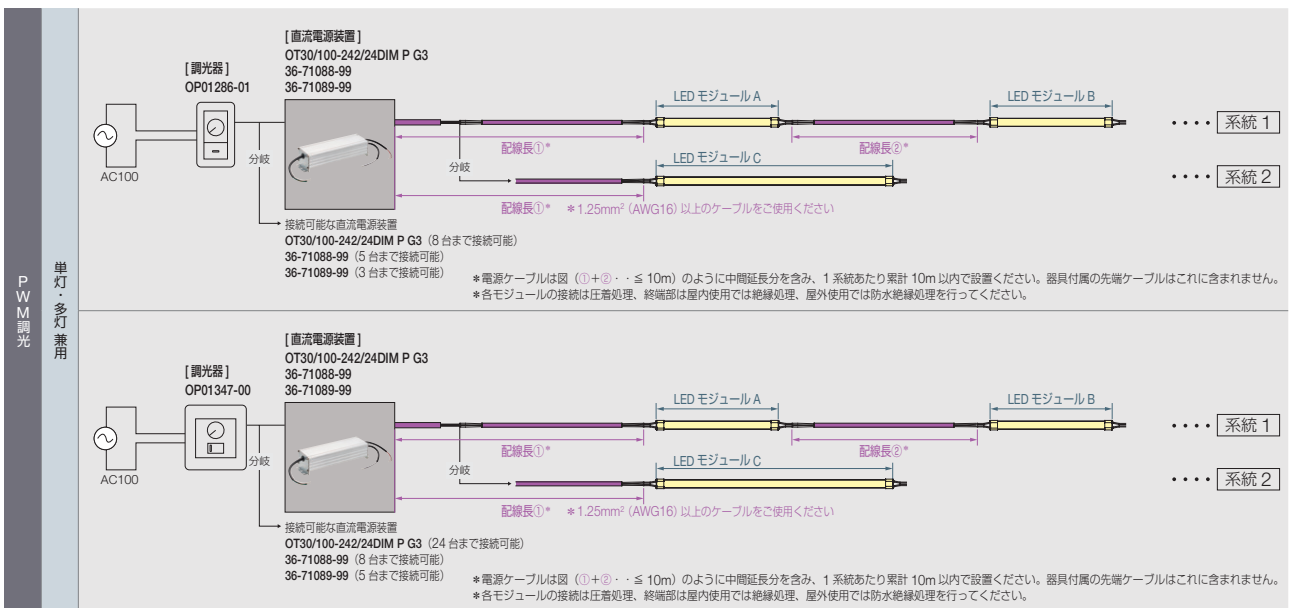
PWM調光

単灯・多灯兼用

[ 調光器 ]
OP01286-01

[ 直流電源装置 ]
OT30/100-242/24DIM P G3
36-71088-99
36-71089-99

AC100

分岐

LED モジュール A

LED モジュール B

・・・・ 系統 1

配線長①*

配線長②*

分岐

LED モジュール C

・・・・ 系統 2

配線長①*　*1.25mm² (AWG16) 以上のケーブルをご使用ください

接続可能な直流電源装置
OT30/100-242/24DIM P G3（8 台まで接続可能）
36-71088-99（5 台まで接続可能）
36-71089-99（3 台まで接続可能）

*電源ケーブルは図（①+②・・≦ 10m）のように中間延長分を含み、1 系統あたり累計 10m 以内で設置ください。器具付属の先端ケーブルはこれに含まれません。
*各モジュールの接続は圧着処理、終端部は屋内使用では絶縁処理、屋外使用では防水絶縁処理を行ってください。

[ 調光器 ]
OP01347-00

[ 直流電源装置 ]
OT30/100-242/24DIM P G3
36-71088-99
36-71089-99

AC100

分岐

LED モジュール A

LED モジュール B

・・・・ 系統 1

配線長①*

配線長②*

分岐

LED モジュール C

・・・・ 系統 2

配線長①*　*1.25mm² (AWG16) 以上のケーブルをご使用ください

接続可能な直流電源装置
OT30/100-242/24DIM P G3（24 台まで接続可能）
36-71088-99（8 台まで接続可能）
36-71089-99（5 台まで接続可能）

*電源ケーブルは図（①+②・・≦ 10m）のように中間延長分を含み、1 系統あたり累計 10m 以内で設置ください。器具付属の先端ケーブルはこれに含まれません。
*各モジュールの接続は圧着処理、終端部は屋内使用では絶縁処理、屋外使用では防水絶縁処理を行ってください。